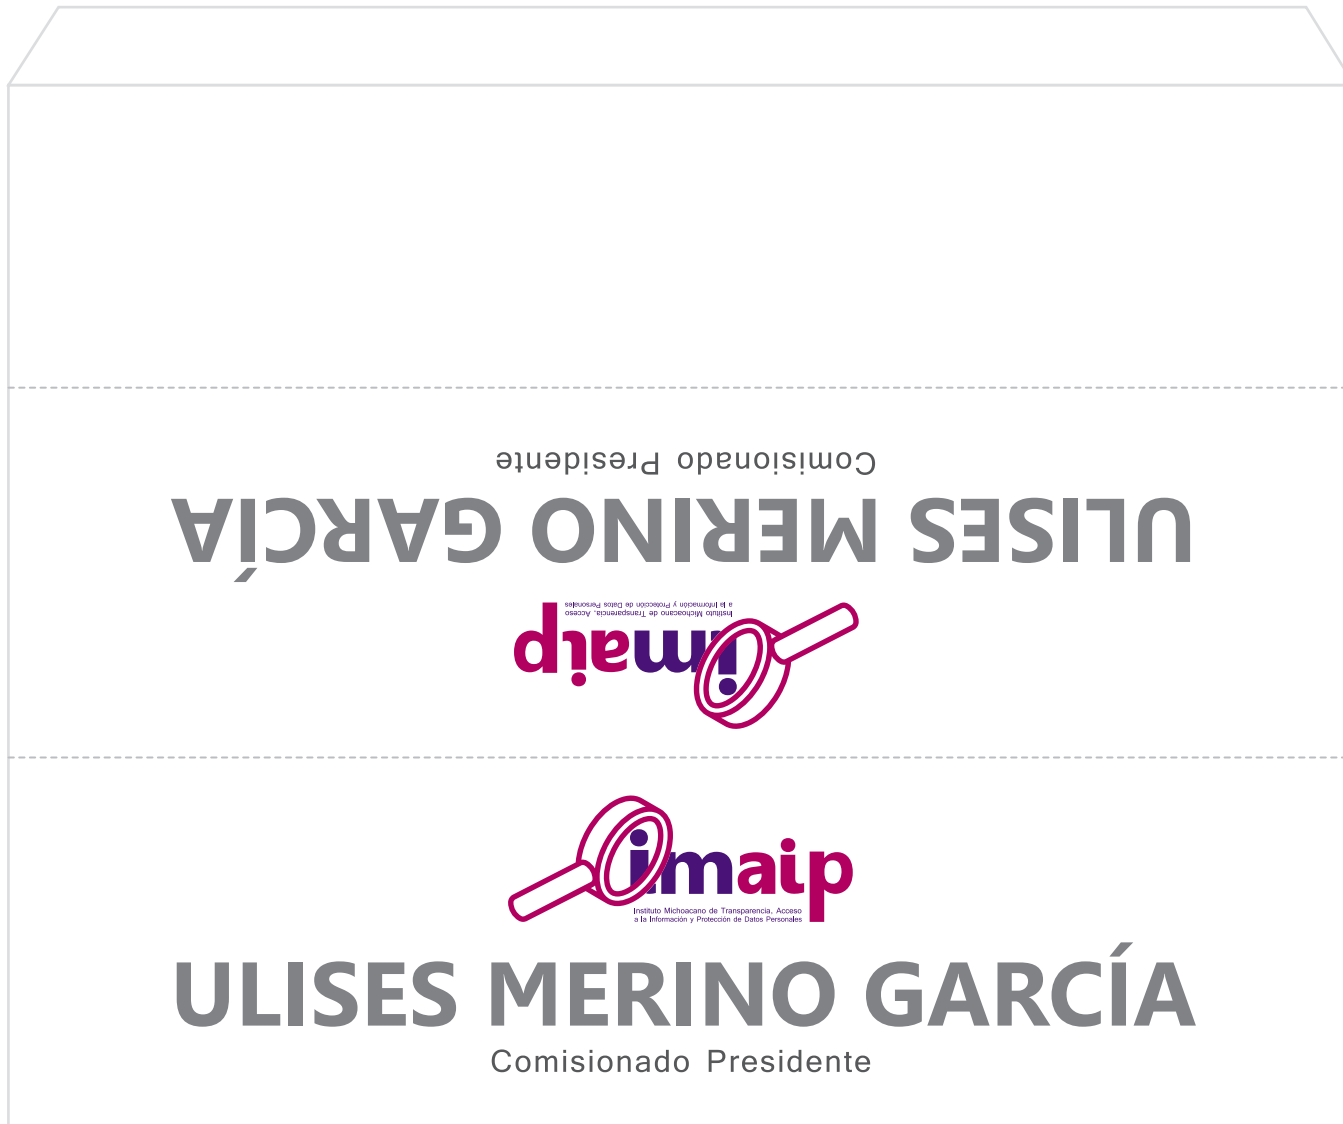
Comisionado Presidente

ULISES MERINO GARCÍA

Instituto Michoacano de Transparencia, Acceso a la Información y Protección de Datos Personales

imaip

imaip

Instituto Michoacano de Transparencia, Acceso a la Información y Protección de Datos Personales

ULISES MERINO GARCÍA

Comisionado Presidente